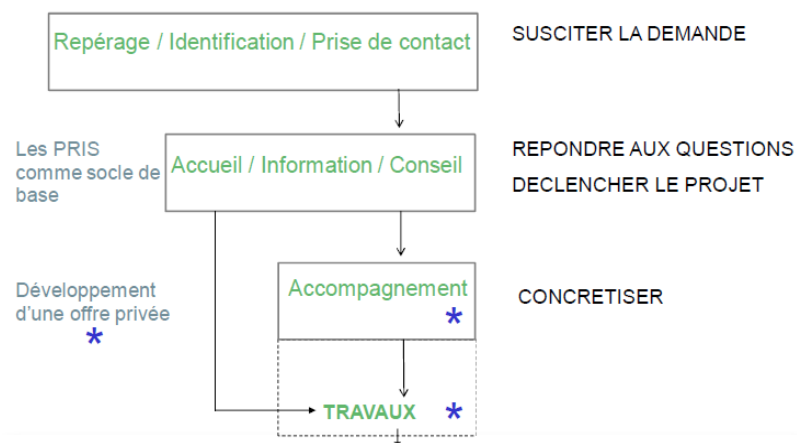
Repérage / Identification / Prise de contact

SUSCITER LA DEMANDE

Les PRIS comme socle de base

Accueil / Information / Conseil

REPONDRE AUX QUESTIONS
DECLENCHER LE PROJET

Développement d'une offre privée
*

Accompagnement
*

CONCRETISER

TRAVAUX *